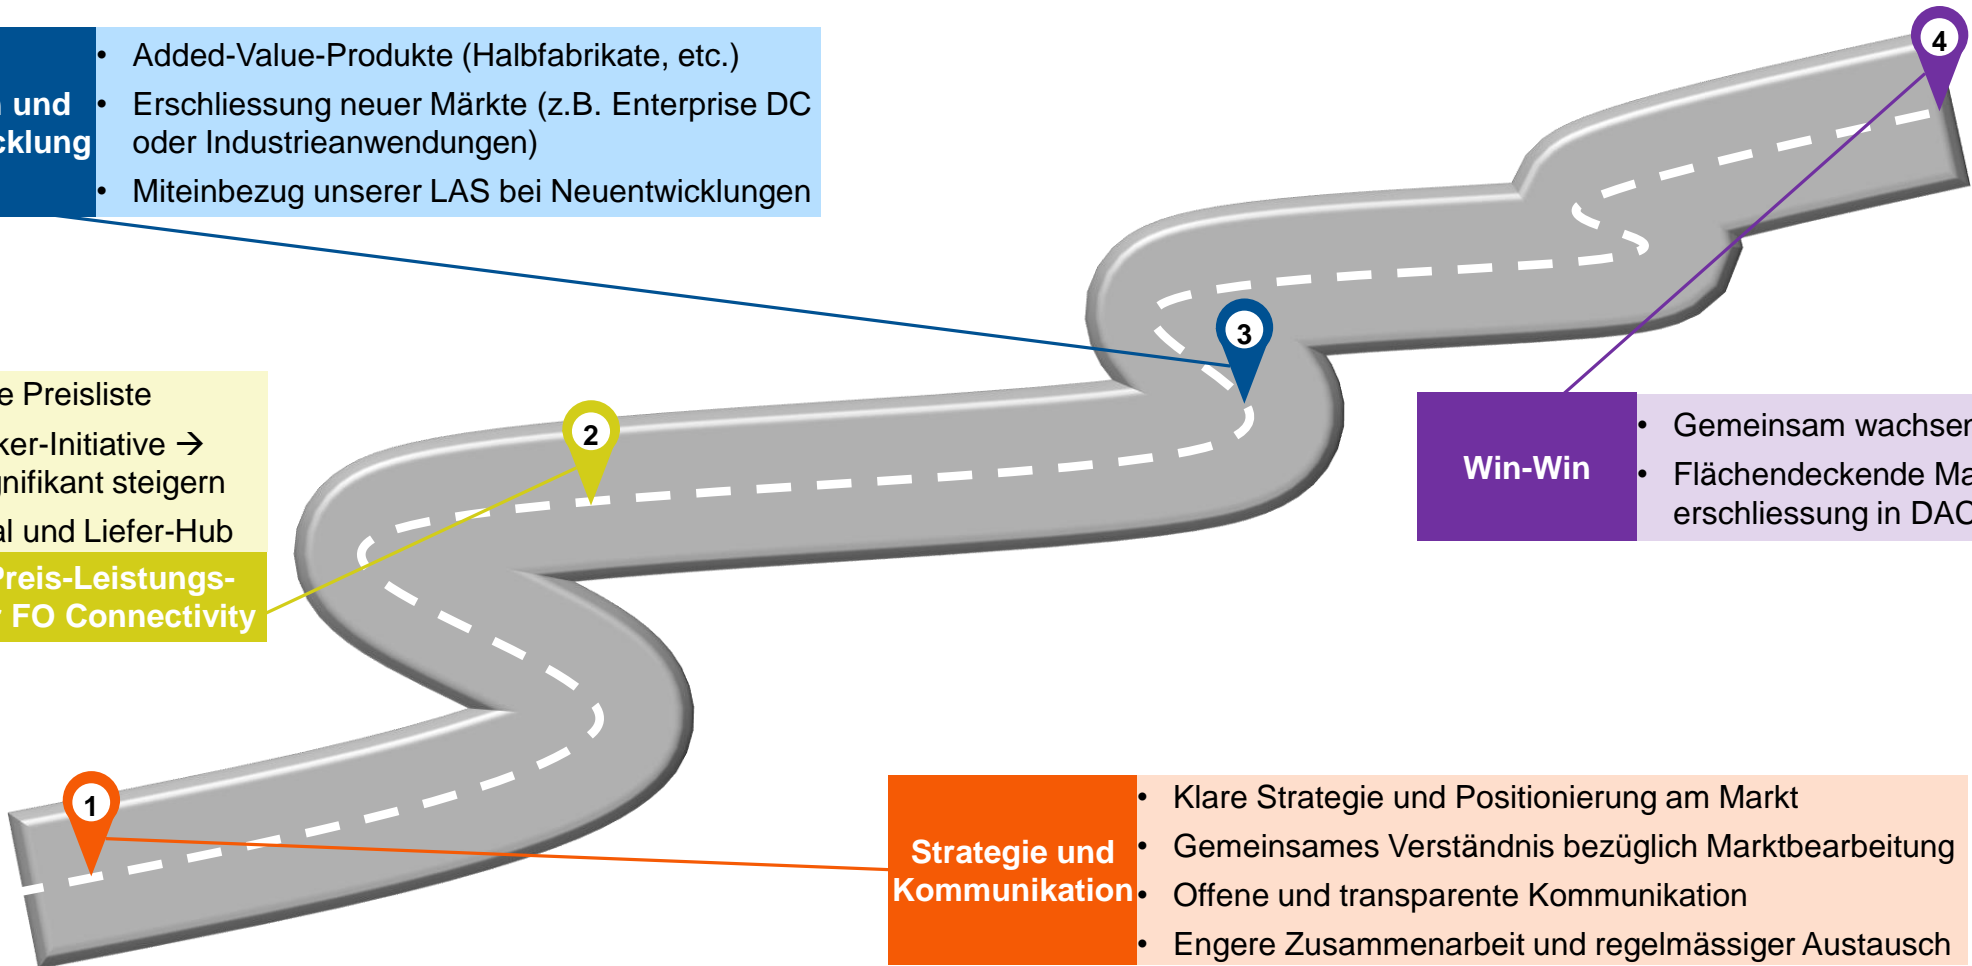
und
cklung

- Added-Value-Produkte (Halbfabrikate, etc.)
- Erschliessung neuer Märkte (z.B. Enterprise DC oder Industrieanwendungen)
- Miteinbezug unserer LAS bei Neuentwicklungen

4

3

e Preisliste
ker-Initiative →
nifikant steigern
al und Liefer-Hub

Preis-Leistungs-
FO Connectivity

2

Win-Win

- Gemeinsam wachsen
- Flächendeckende Ma erschliessung in DAC

1

Strategie und Kommunikation

- Klare Strategie und Positionierung am Markt
- Gemeinsames Verständnis bezüglich Marktbearbeitung
- Offene und transparente Kommunikation
- Engere Zusammenarbeit und regelmässiger Austausch